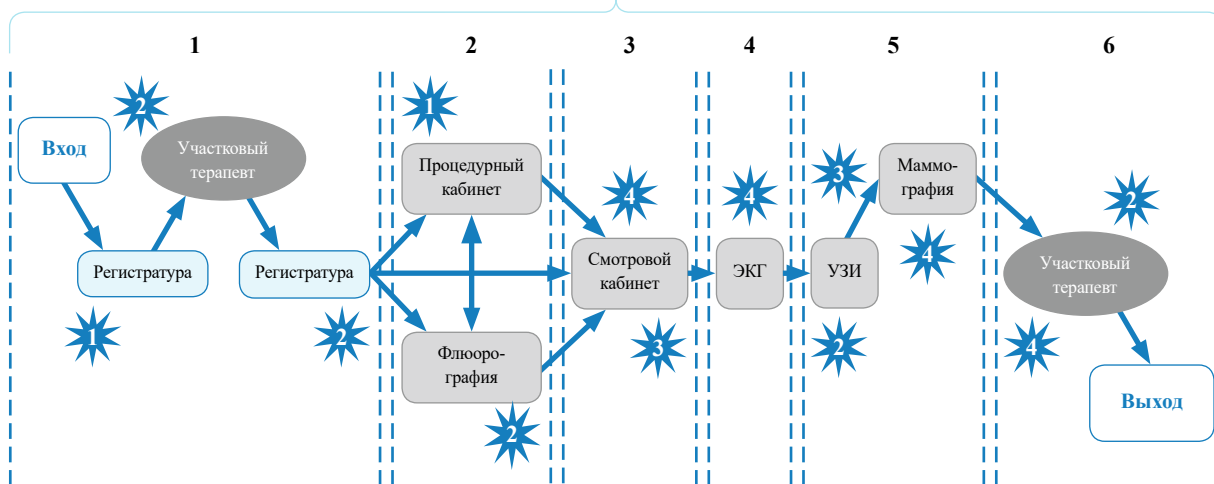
1

2

3

4

5

6

Вход

2

Участковый терапевт

Регистратура

Регистратура

1

2

1

Процедурный кабинет

Флюорография

2

4

Смотровой кабинет

3

4

ЭКГ

3

Маммография

УЗИ

4

2

2

Участковый терапевт

4

Выход